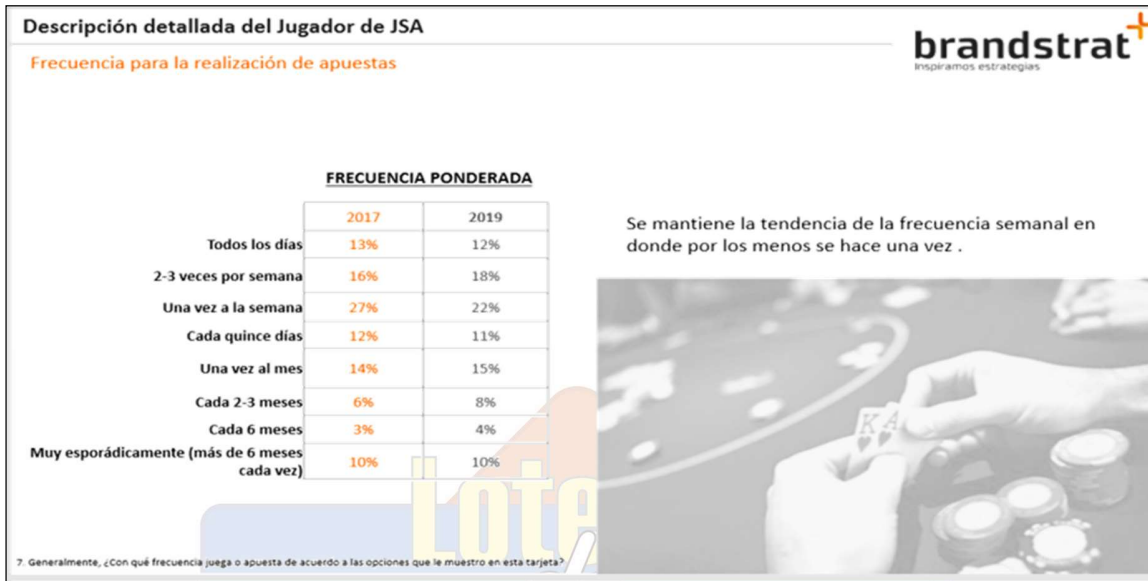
Descripción detallada del Jugador de JSA

Frecuencia para la realización de apuestas

brandstrat
Inspiramos estrategias

FRECUENCIA PONDERADA

| | 2017 | 2019 |
|---|---|---|
| Todos los días | 13% | 12% |
| 2-3 veces por semana | 16% | 18% |
| Una vez a la semana | 27% | 22% |
| Cada quince días | 12% | 11% |
| Una vez al mes | 14% | 15% |
| Cada 2-3 meses | 6% | 8% |
| Cada 6 meses | 3% | 4% |
| Muy esporádicamente (más de 6 meses cada vez) | 10% | 10% |

Se mantiene la tendencia de la frecuencia semanal en donde por los menos se hace una vez .

Lote

7. Generalmente, ¿Con qué frecuencia juega o apuesta de acuerdo a las opciones que le muestro en esta tarjeta?